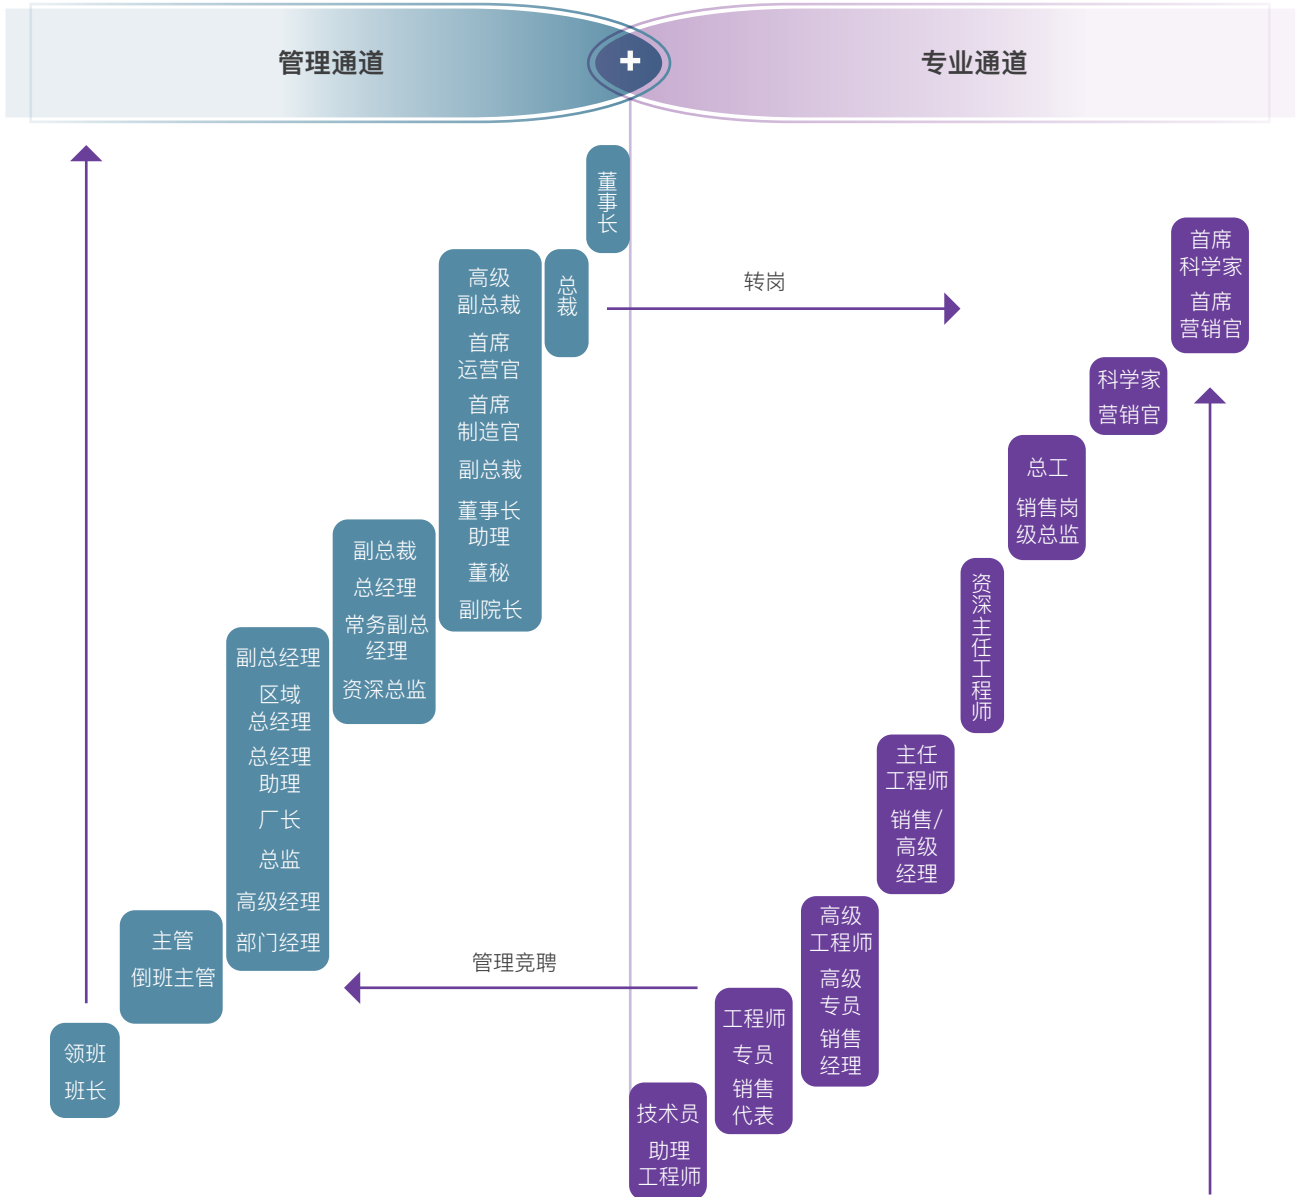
管理通道

+

专业通道

董事长

高级副总裁

首席运营官

首席制造官

副总裁

董事长助理

董秘

副院长

总裁

转岗

首席科学家

首席营销官

科学家

营销官

总工

销售岗级总监

资深主任工程师

主任工程师

销售/高级经理

高级工程师

高级专员

销售经理

工程师

专员

销售代表

技术员

助理工程师

副总裁

总经理

常务副总经理

资深总监

副总经理

区域总经理

总经理助理

厂长

总监

高级经理

部门经理

主管

倒班主管

管理竞聘

领班

班长